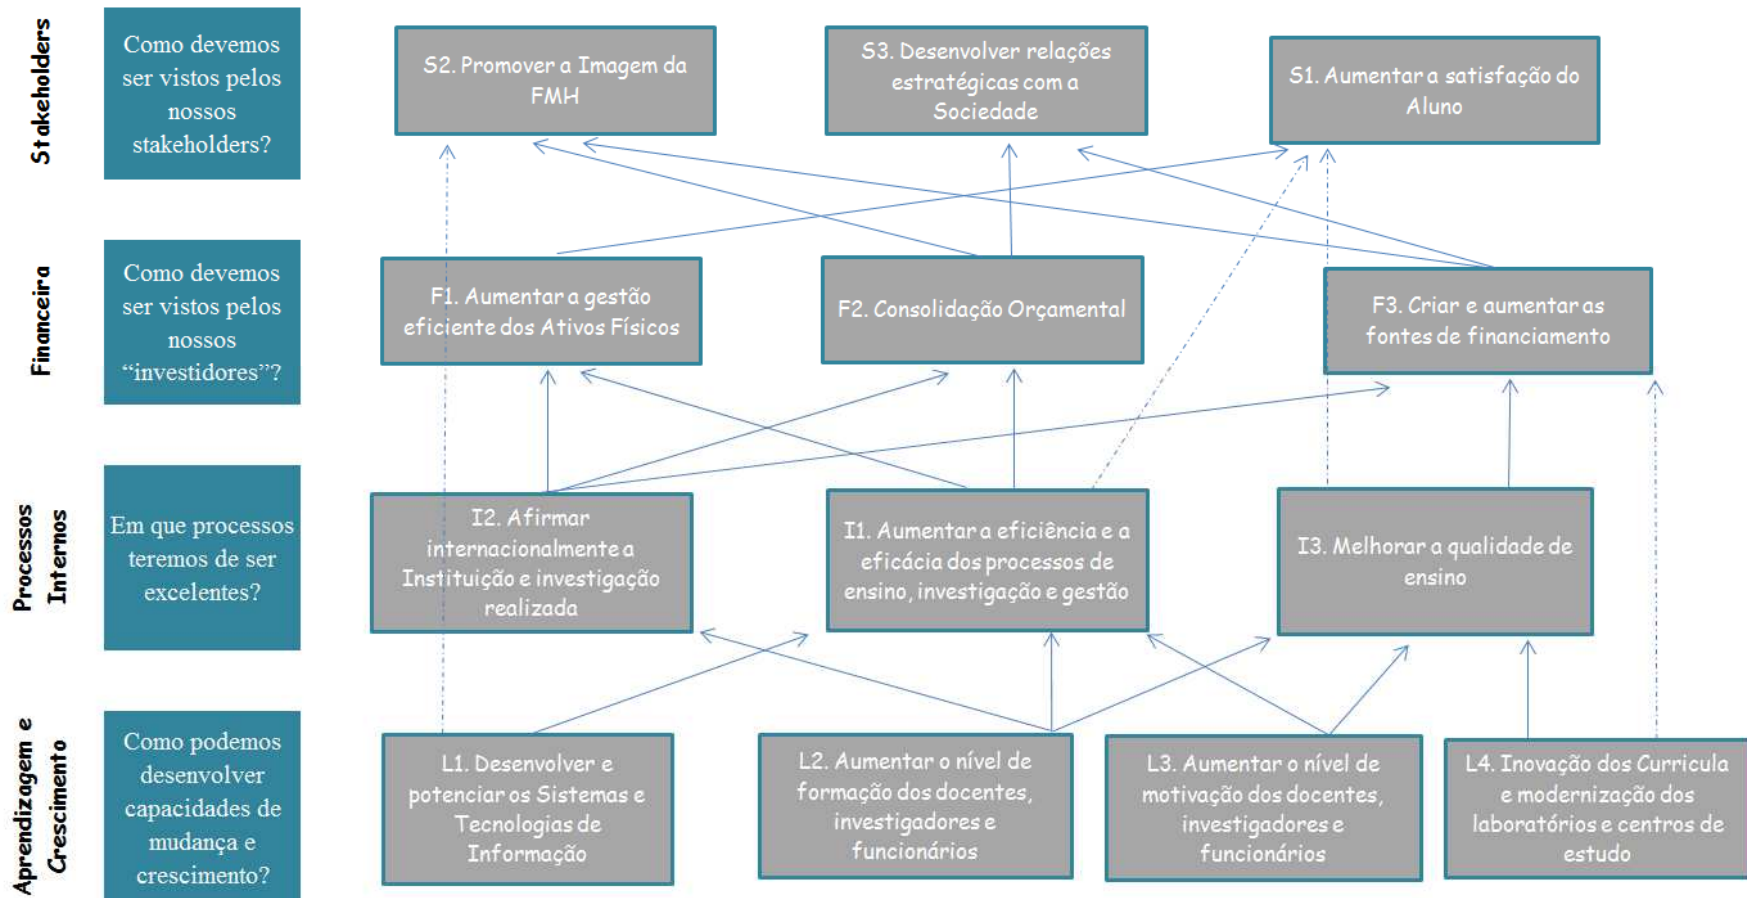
Stakeholders

Como devemos ser vistos pelos nossos stakeholders?

S2. Promover a Imagem da FMH

S3. Desenvolver relações estratégicas com a Sociedade

S1. Aumentar a satisfação do Aluno

Financeira

Como devemos ser vistos pelos nossos "investidores"?

F1. Aumentar a gestão eficiente dos Ativos Físicos

F2. Consolidação Orçamental

F3. Criar e aumentar as fontes de financiamento

Processos Internos

Em que processos teremos de ser excelentes?

I2. Afirmar internacionalmente a Instituição e investigação realizada

I1. Aumentar a eficiência e a eficácia dos processos de ensino, investigação e gestão

I3. Melhorar a qualidade de ensino

Aprendizagem e Crescimento

Como podemos desenvolver capacidades de mudança e crescimento?

L1. Desenvolver e potenciar os Sistemas e Tecnologias de Informação

L2. Aumentar o nível de formação dos docentes, investigadores e funcionários

L3. Aumentar o nível de motivação dos docentes, investigadores e funcionários

L4. Inovação dos Curricula e modernização dos laboratórios e centros de estudo